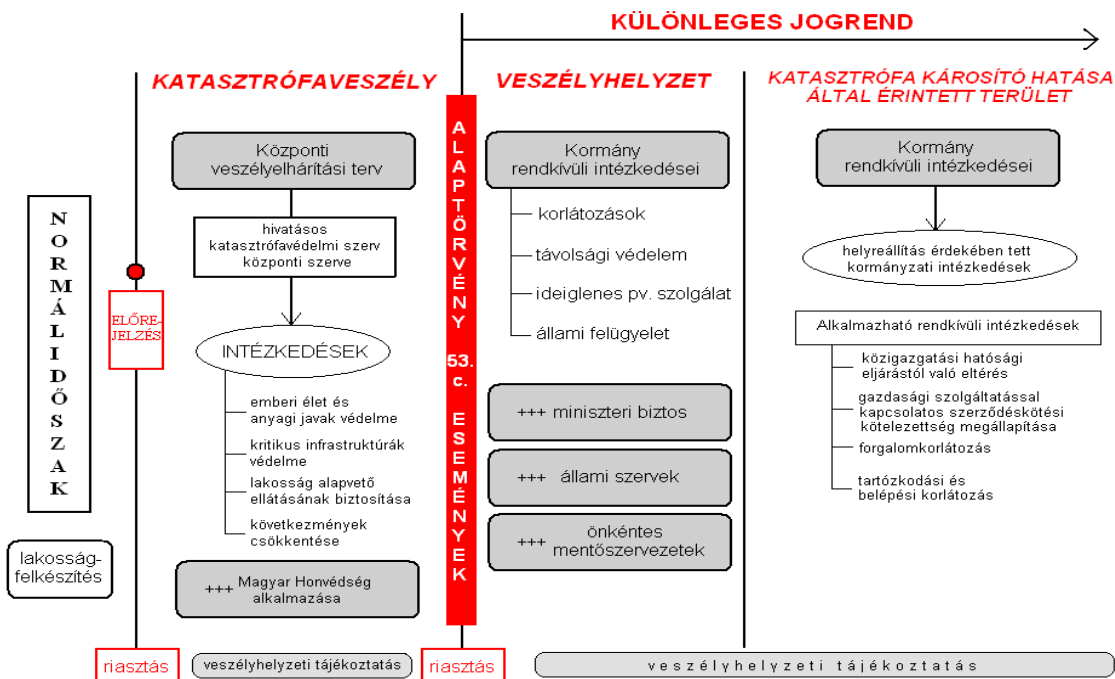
KÜLÖNLEGES JOGREND

NORMÁLIDŐSZAK

KATASZTRÓFAVESZÉLY

ELŐREJELZÉS

Központi veszélyelhárítási terv

hivatásos katasztrófavédelmi szerv központi szerve

INTÉZKEDÉSEK

emberi élet és anyagi javak védelme

kritikus infrastruktúrák védelme

lakosság alapvető ellátásának biztosítása

következmények csökkentése

+++ Magyar Honvédség alkalmazása

lakosság-felkészítés

ALAPTÖRVÉNY 53. c. ESEMÉNYEK

VESZÉLYHELYZET

Kormány rendkívüli intézkedései

korlátozások

távolsági védelem

ideiglenes pv. szolgálat

állami felügyelet

+++ miniszteri biztos

+++ állami szervek

+++ önkéntes mentőszervezetek

KATASZTRÓFA KÁROSÍTÓ HATÁSA ÁLTAL ÉRINTETT TERÜLET

Kormány rendkívüli intézkedései

helyreállítás érdekében tett kormányzati intézkedések

Alkalmazható rendkívüli intézkedések

közigazgatási hatósági eljárástól való eltérés

gazdasági szolgáltatással kapcsolatos szerződéskötési kötelezettség megállapítása

forgalomkorlátozás

tartózkodási és belépési korlátozás

riasztás

veszélyhelyzeti tájékoztatás

riasztás

veszélyhelyzeti tájékoztatás